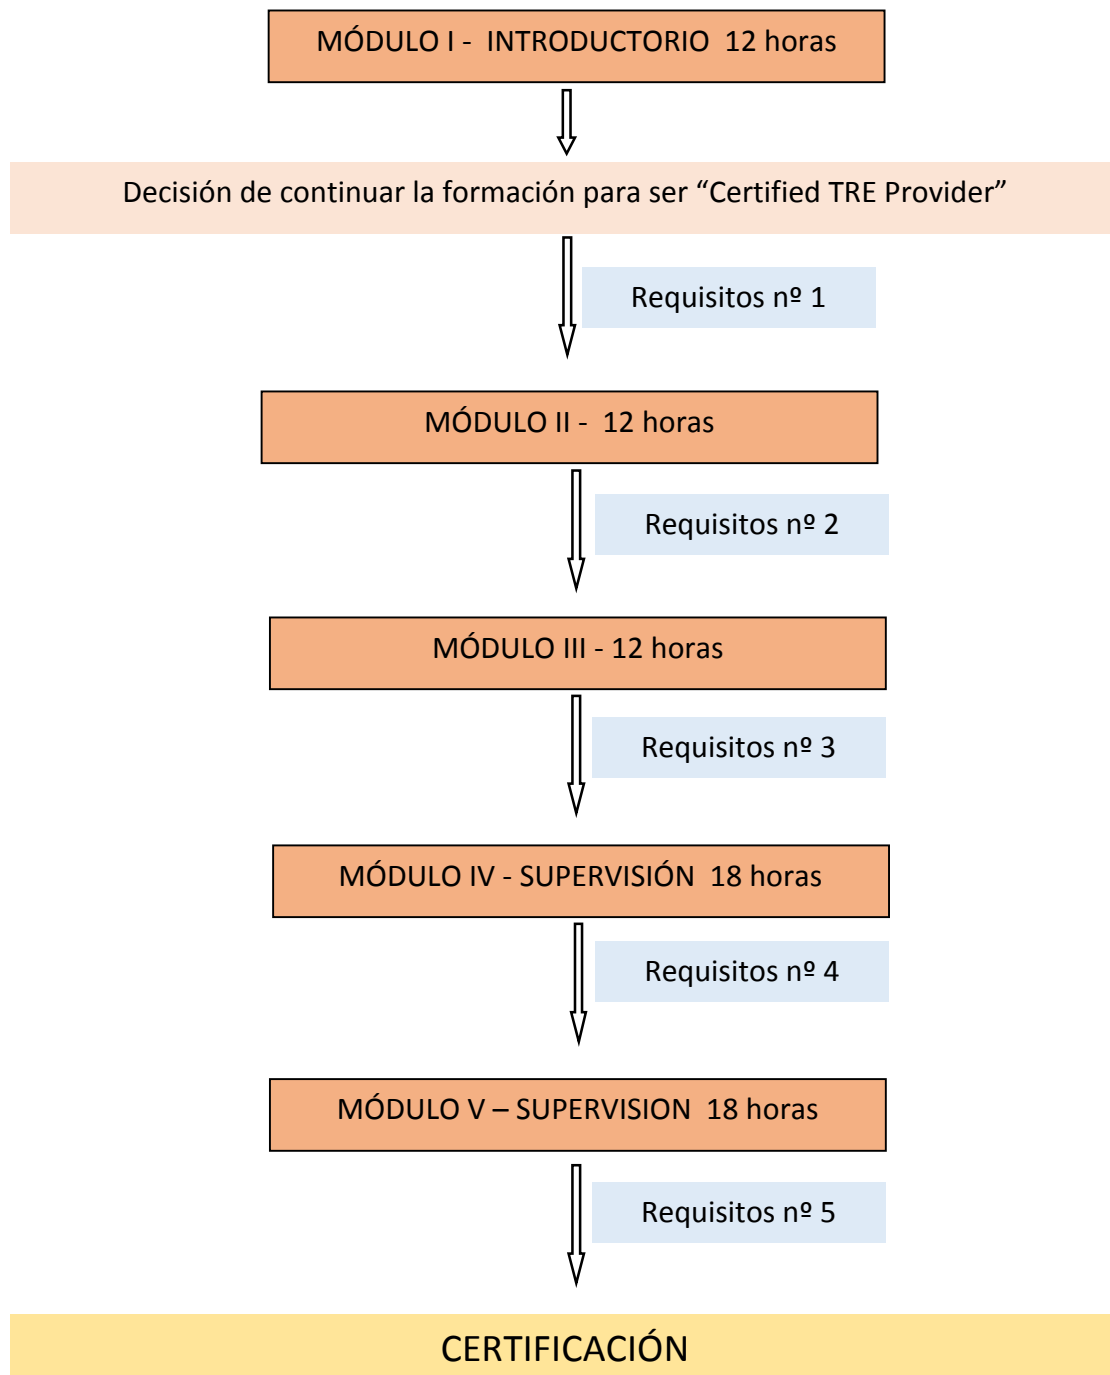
MÓDULO I - INTRODUCTORIO 12 horas

Decisión de continuar la formación para ser “Certified TRE Provider”

Requisitos nº 1

MÓDULO II - 12 horas

Requisitos nº 2

MÓDULO III - 12 horas

Requisitos nº 3

MÓDULO IV - SUPERVISIÓN 18 horas

Requisitos nº 4

MÓDULO V – SUPERVISION 18 horas

Requisitos nº 5

CERTIFICACIÓN